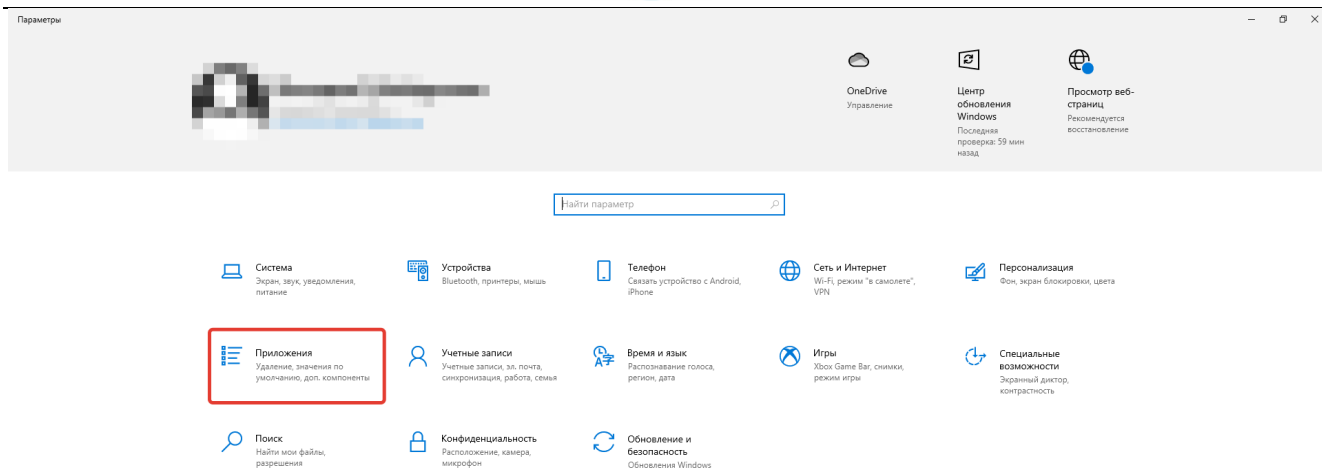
Параметры

OneDrive
Управление

Центр обновления Windows
Последняя проверка: 59 мин назад

Просмотр веб-страниц
Рекомендуется восстановление

Найти параметр

Система
Экран, звук, уведомления, питание

Устройства
Bluetooth, принтеры, мышь

Телефон
Связать устройство с Android, iPhone

Сеть и Интернет
Wi-Fi, режим "в самолете", VPN

Персонализация
Фон, экран блокировки, цвета

Приложения
Удаление, значения по умолчанию, доп. компоненты

Учетные записи
Учетные записи, эл. почта, синхронизация, работа, семья

Время и язык
Распознавание голоса, регион, дата

Игры
Xbox Game Bar, снимки, режим игры

Специальные возможности
Экранный диктор, контрастность

Поиск
Найти мои файлы, разрешения

Конфиденциальность
Расположение, камера, микрофон

Обновление и безопасность
Обновление Windows